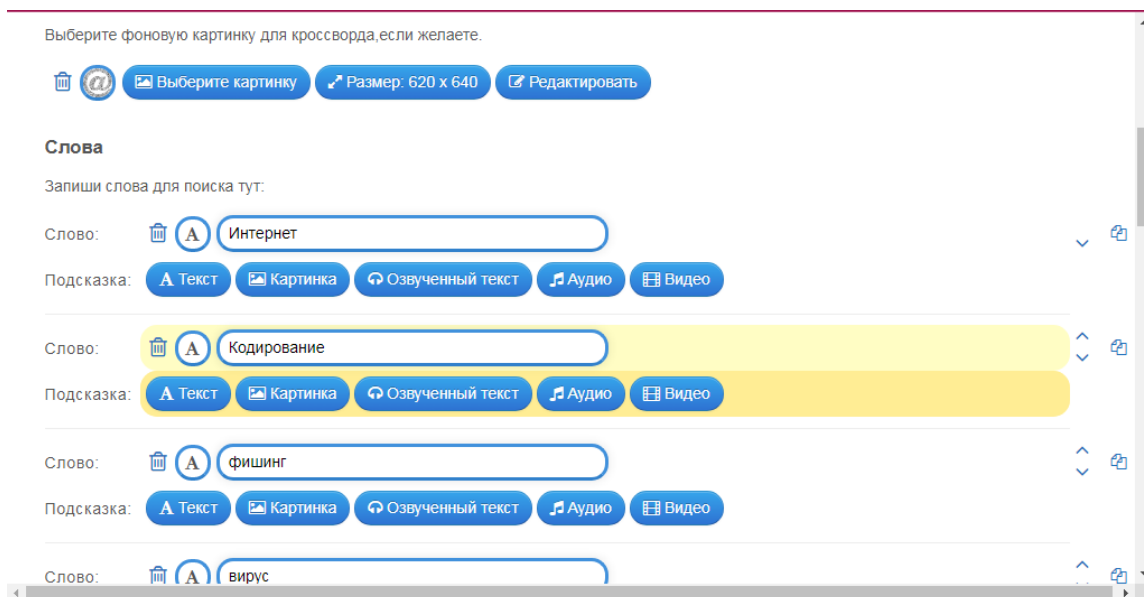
Выберите фоновую картинку для кроссворда,если желаете.

Выберите картинку | Размер: 620 x 640 | Редактировать

**Слова**

Запиши слова для поиска тут:

Слово: A Интернет

Подсказка: A Текст | Картинка | Озвученный текст | Аудио | Видео

Слово: A Кодирование

Подсказка: A Текст | Картинка | Озвученный текст | Аудио | Видео

Слово: A фишинг

Подсказка: A Текст | Картинка | Озвученный текст | Аудио | Видео

Слово: A вирус